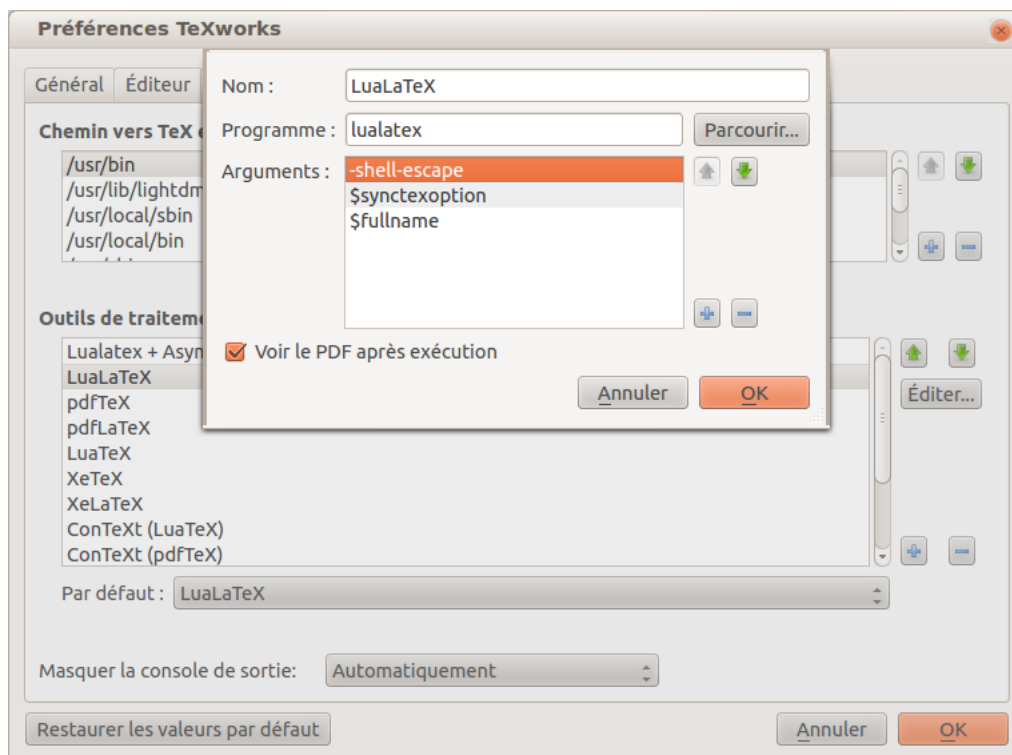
Préférences TeXworks

Général | Éditeur

Chemin vers TeX e

/usr/bin
/usr/lib/lightdm
/usr/local/sbin
/usr/local/bin

Outils de traiteme

Lualatex + Asyn
LuaLaTeX
pdfTeX
pdfLaTeX
LuaTeX
XeTeX
XeLaTeX
ConTeXt (LuaTeX)
ConTeXt (pdfTeX)

Éditer...

Par défaut : LuaLaTeX

Masquer la console de sortie: Automatiquement

Restaurer les valeurs par défaut

Annuler | OK

Nom : LuaLaTeX

Programme : lualatex | Parcourir...

Arguments : -shell-escape
$synctexoption
$fullname

Voir le PDF après exécution

Annuler | OK